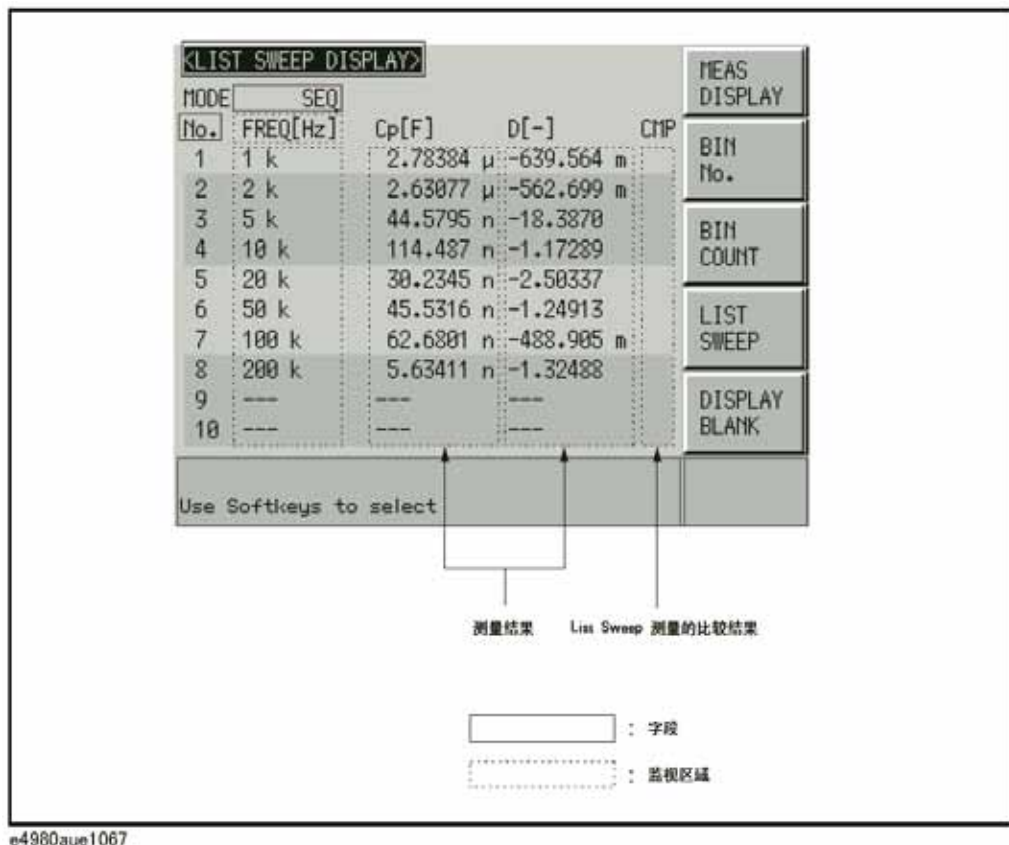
<LIST SWEEP DISPLAY>
MODE SEQ

| No. | FREQ[Hz] | Cp[F] | D[-] | CMP |
|---|---|---|---|---|
| 1 | 1 k | 2.78384 μ | -639.564 m | |
| 2 | 2 k | 2.63077 μ | -562.699 m | |
| 3 | 5 k | 44.5795 n | -18.3870 | |
| 4 | 10 k | 114.487 n | -1.17289 | |
| 5 | 20 k | 30.2345 n | -2.50337 | |
| 6 | 50 k | 45.5316 n | -1.24913 | |
| 7 | 100 k | 62.6801 n | -488.905 m | |
| 8 | 200 k | 5.63411 n | -1.32488 | |
| 9 | --- | --- | --- | |
| 10 | --- | --- | --- | |

MEAS DISPLAY

BIN No.

BIN COUNT

LIST SWEEP

DISPLAY BLANK

Use Softkeys to select

测量结果

List Sweep 测量的比较结果

: 字段

: 监视区域

e4980aue1067